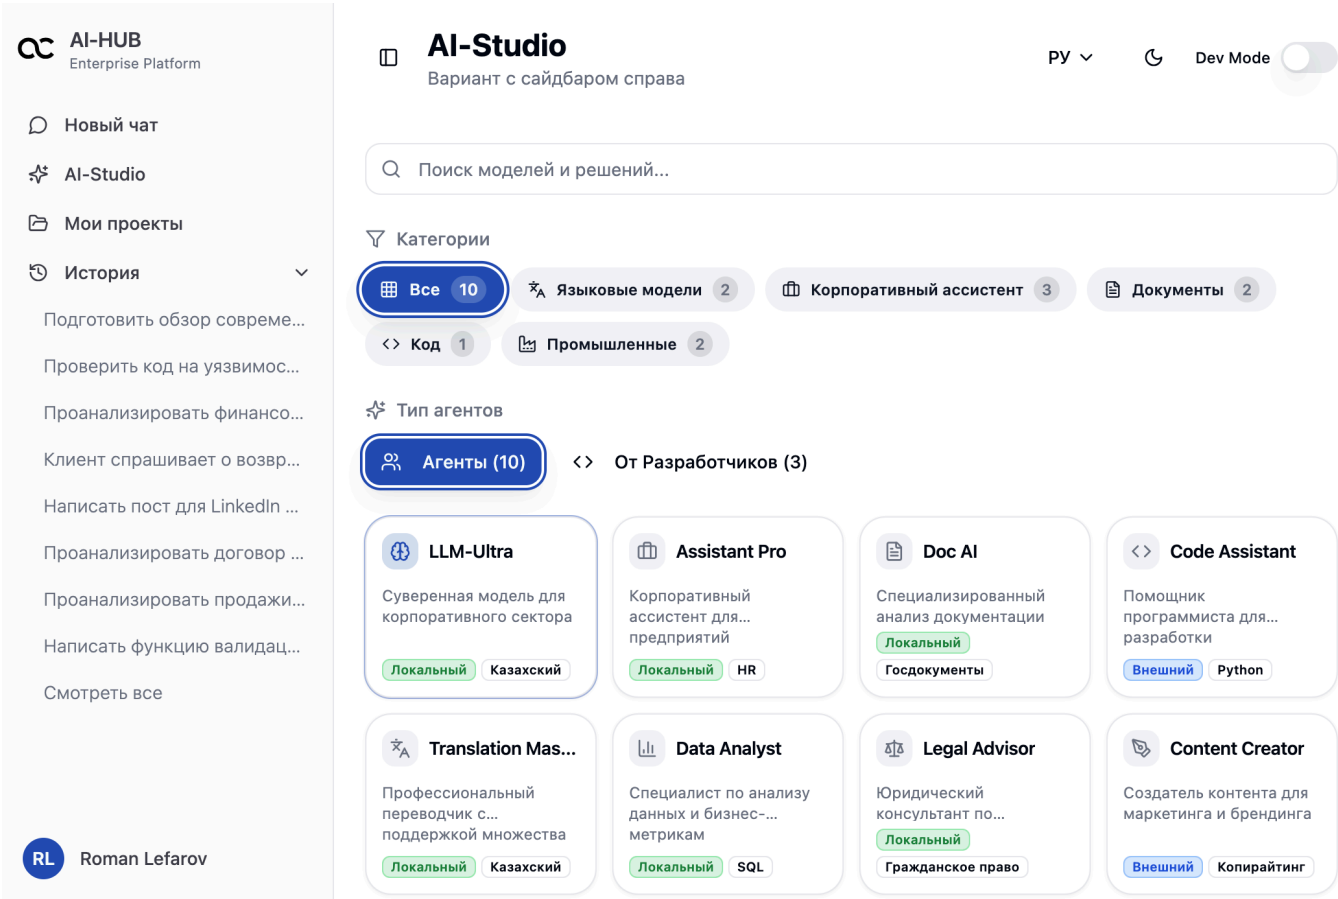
AI-HUB
Enterprise Platform

Новый чат
AI-Studio
Мои проекты
История
Подготовить обзор совреме...
Проверить код на уязвимос...
Проанализировать финансо...
Клиент спрашивает о возвр...
Написать пост для LinkedIn ...
Проанализировать договор ...
Проанализировать продажи...
Написать функцию валидац...
Смотреть все

RL Roman Lefarov

AI-Studio
Вариант с сайдбаром справа

РУ
Dev Mode

Поиск моделей и решений...

Категории
Все 10
Языковые модели 2
Корпоративный ассистент 3
Документы 2
Код 1
Промышленные 2

Тип агентов
Агенты (10)
От Разработчиков (3)

LLM-Ultra
Суверенная модель для корпоративного сектора
Локальный Казахский

Assistant Pro
Корпоративный ассистент для... предприятий
Локальный HR

Doc AI
Специализированный анализ документации
Локальный
Госдокументы

Code Assistant
Помощник программиста для... разработки
Внешний Python

Translation Mas...
Профессиональный переводчик с... поддержкой множества
Локальный Казахский

Data Analyst
Специалист по анализу данных и бизнес-... метрикам
Локальный SQL

Legal Advisor
Юридический консультант по...
Локальный
Гражданское право

Content Creator
Создатель контента для маркетинга и брендинга
Внешний Копирайтинг